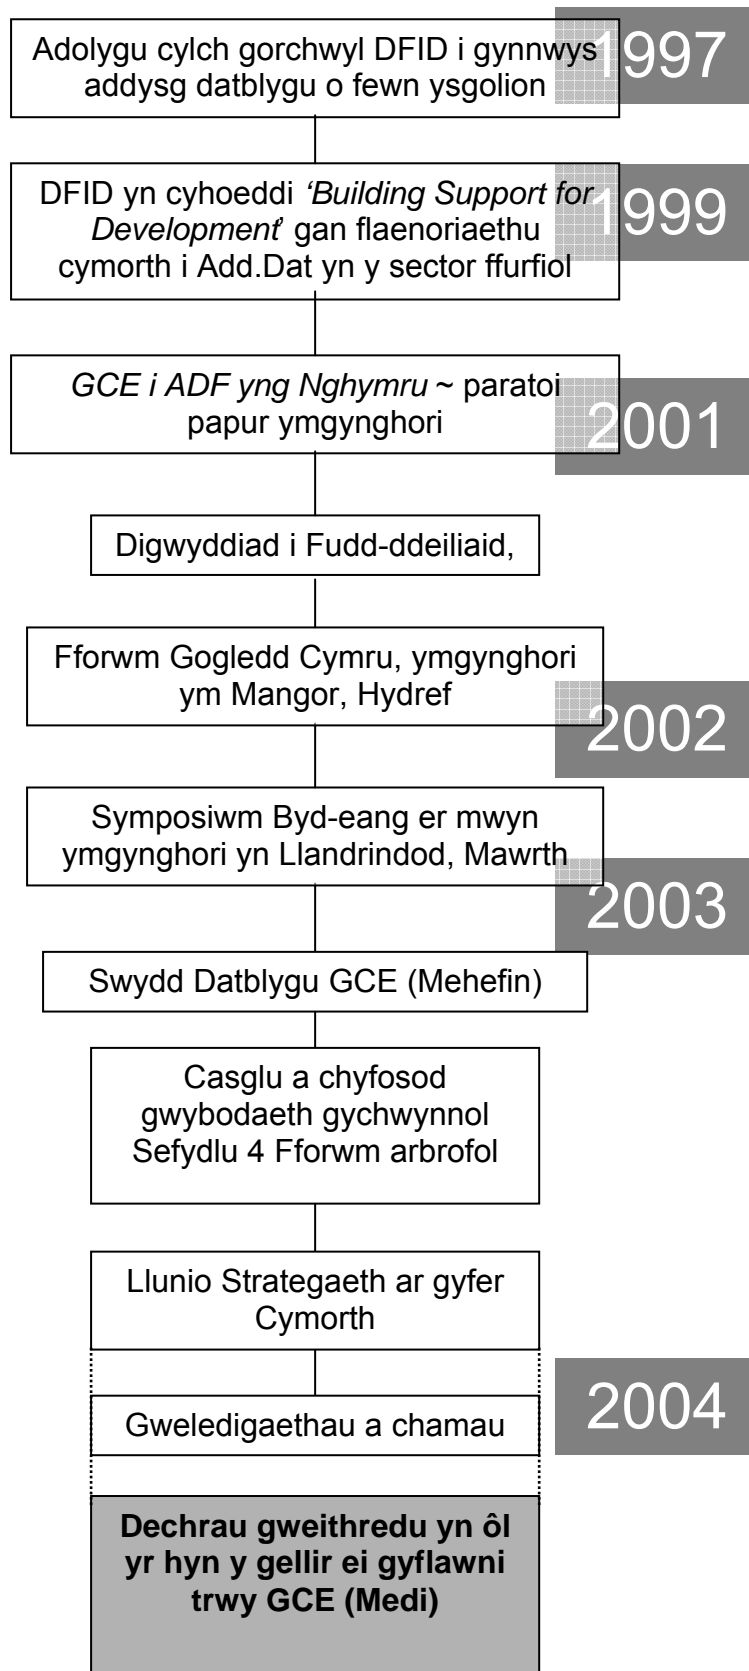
Adolygu cylch gorchwyl DFID i gynnwys addysg datblygu o fewn ysgolion

1997

DFID yn cyhoeddi *'Building Support for Development'* gan flaenoriaethu cymorth i Add.Dat yn y sector ffurfiol

1999

*GCE i ADF yng Nghymru* ~ paratoi papur ymgynghori

2001

Digwyddiad i Fudd-ddeiliaid,

Fforwm Gogledd Cymru, ymgynghori ym Mangor, Hydref

2002

Symposiwm Byd-eang er mwyn ymgynghori yn Llandrindod, Mawrth

2003

Swydd Datblygu GCE (Mehefin)

Casglu a chyfosod gwybodaeth gychwynnol
Sefydlu 4 Fforwm arbrofol

Llunio Strategaeth ar gyfer Cymorth

2004

Gweledigaethau a chamau

**Dechrau gweithredu yn ôl yr hyn y gellir ei gyflawni trwy GCE (Medi)**